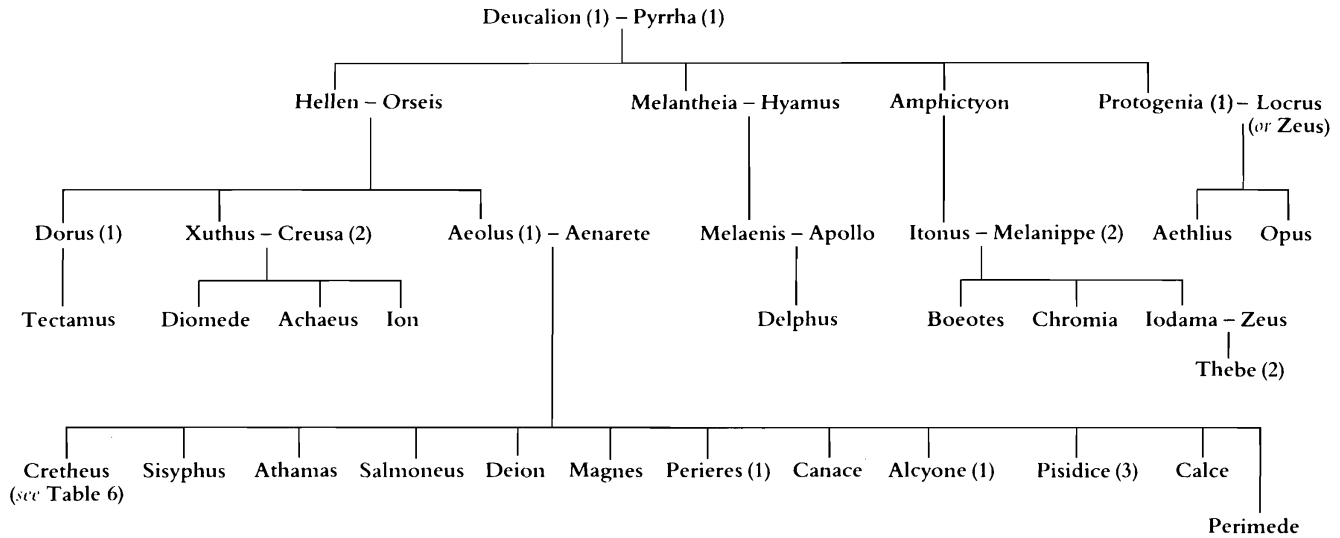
Deucalion (1) – Pyrrha (1)

Hellen – Orseis

Melantheia – Hyamus

Amphictyon

Protogenia (1) – Locrus (*or* Zeus)

Dorus (1)

Xuthus – Creusa (2)

Aeolus (1) – Aenarete

Melaenis – Apollo

Itonus – Melanippe (2)

Aethlius

Opus

Tectamus

Diomede

Achaeus

Ion

Delphus

Boeotes

Chromia

Iodama – Zeus

Thebe (2)

Cretheus (*see* Table 6)

Sisyphus

Athamas

Salmoneus

Deion

Magnes

Perieres (1)

Canace

Alcyone (1)

Pisidice (3)

Calce

Perimede